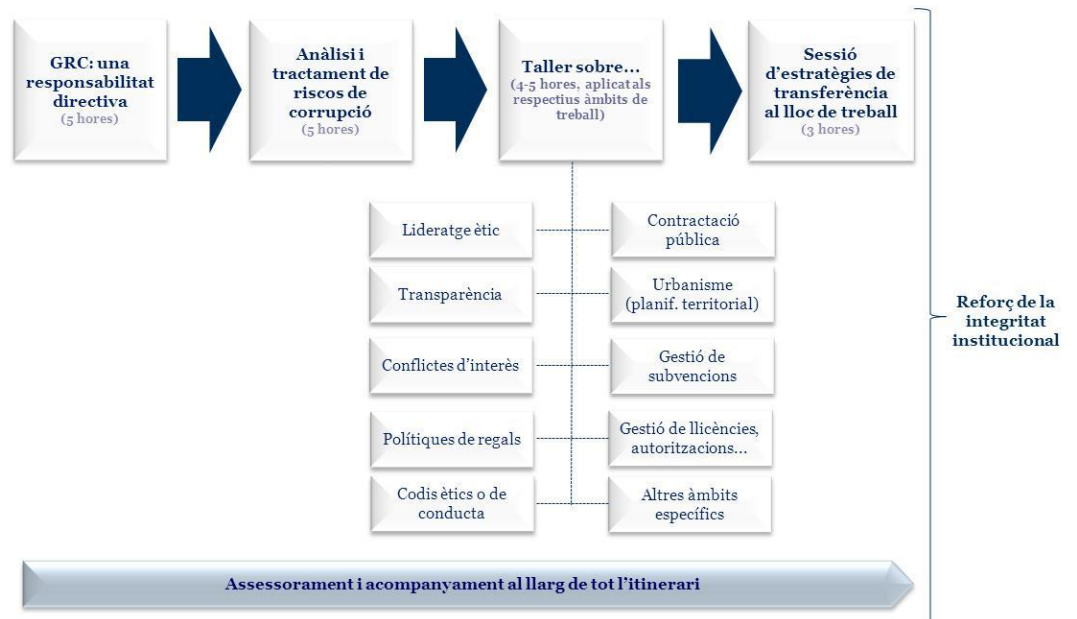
GRC: una responsabilitat directiva
(5 hores)

Anàlisi i tractament de riscos de corrupció
(5 hores)

Taller sobre...
(4-5 hores, aplicat als respectius àmbits de treball)

Sessió d'estratègies de transferència al lloc de treball
(3 hores)

Lideratge ètic

Contractació pública

Transparència

Urbanisme (planif. territorial)

Conflictes d'interès

Gestió de subvencions

Polítiques de regals

Gestió de llicències, autoritzacions...

Codis ètics o de conducta

Altres àmbits específics

Reforç de la integritat institucional

Assessorament i acompanyament al llarg de tot l'itinerari